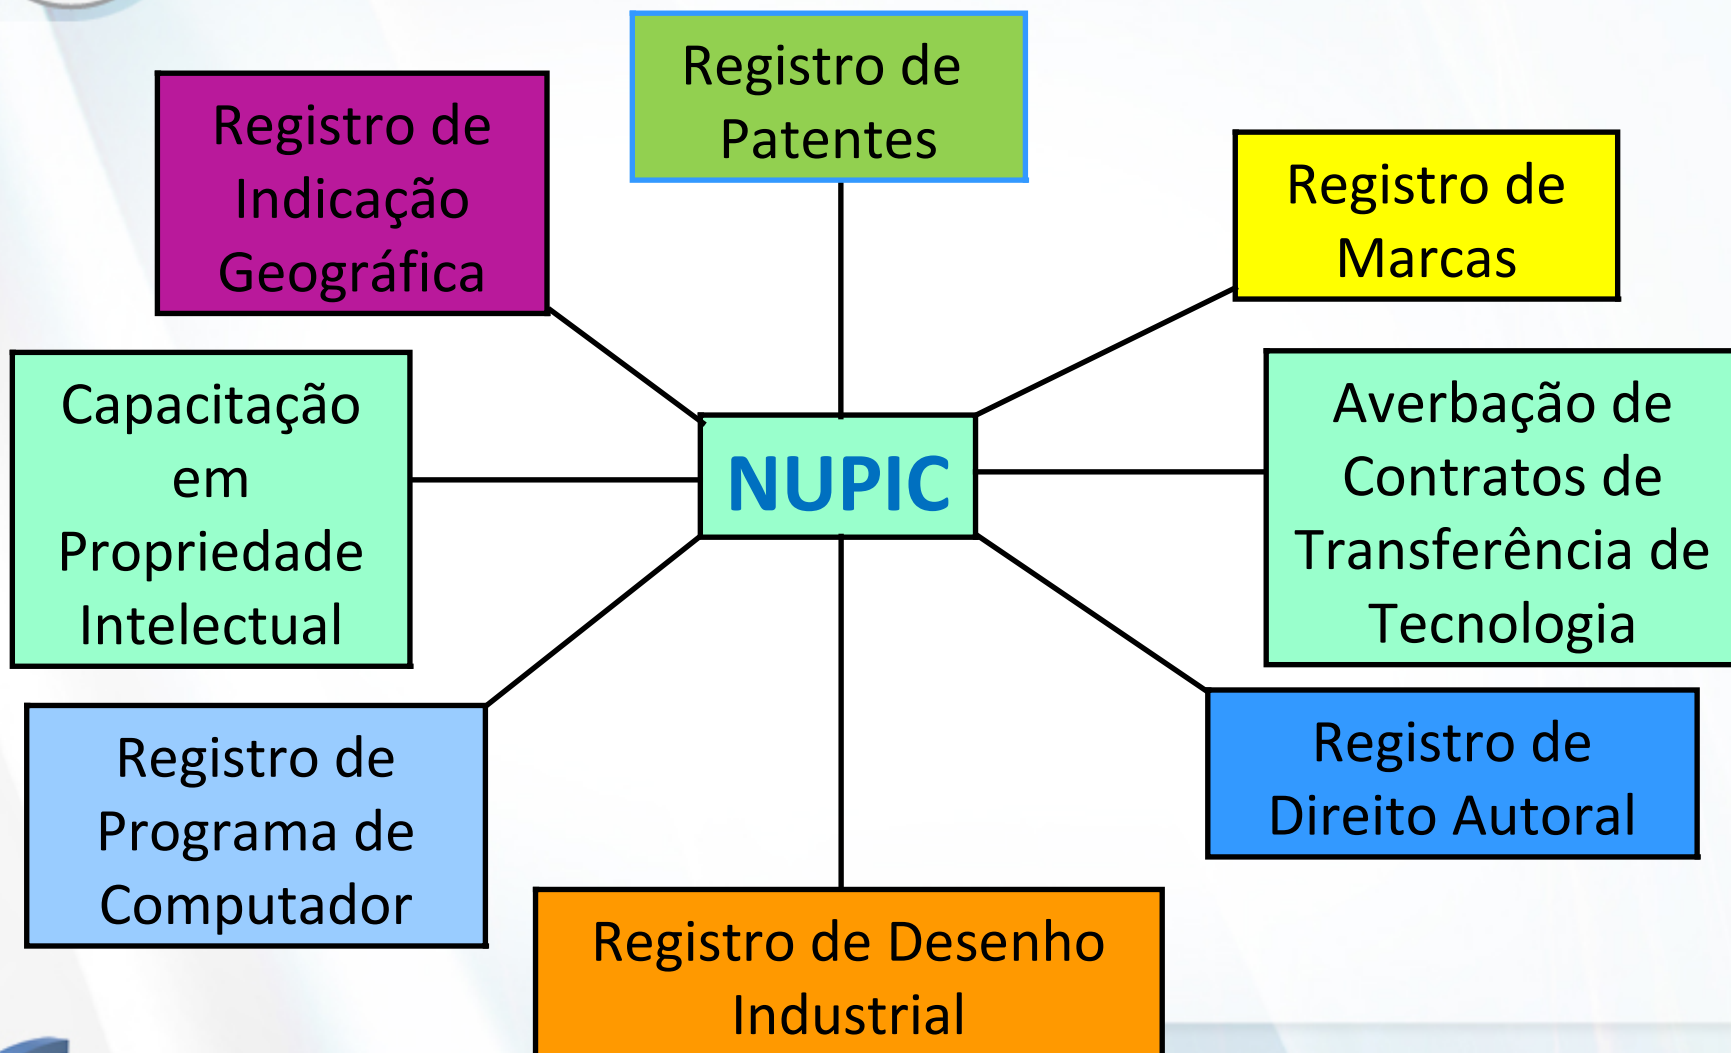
Registro de Patentes

Registro de Indicação Geográfica

Registro de Marcas

Capacitação em Propriedade Intelectual

NUPIC

Averbação de Contratos de Transferência de Tecnologia

Registro de Programa de Computador

Registro de Direito Autoral

Registro de Desenho Industrial